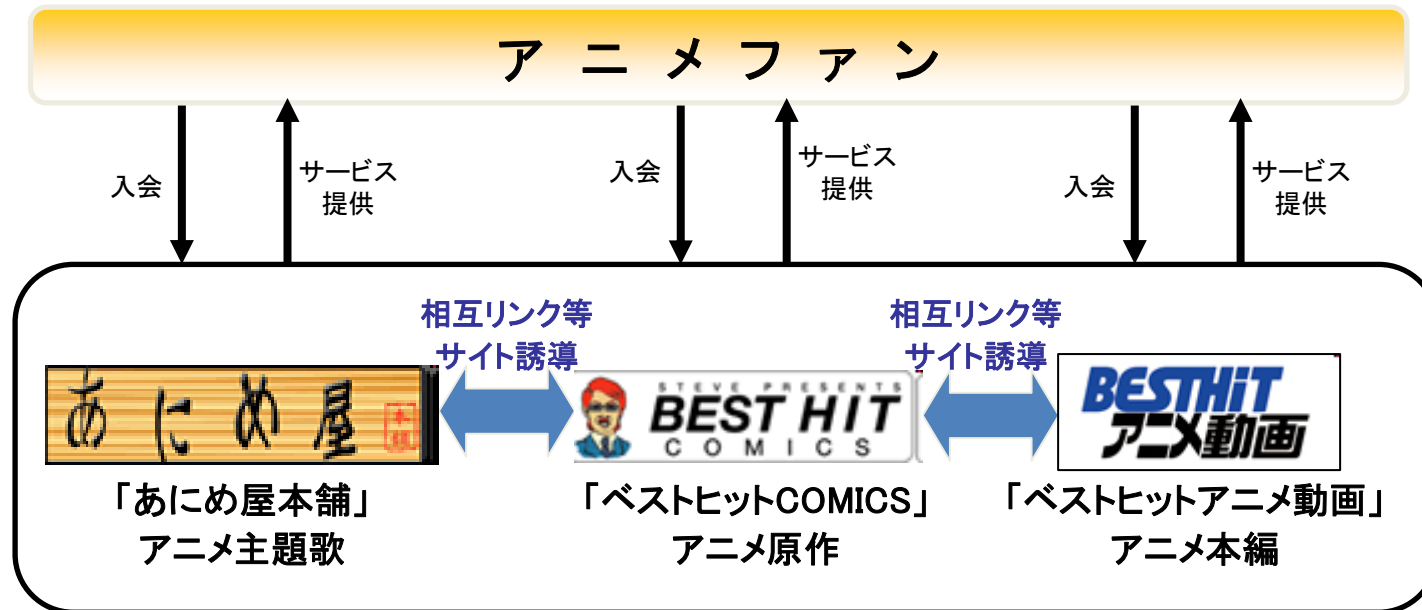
アニメファン

入会

サービス
提供

入会

サービス
提供

入会

サービス
提供

相互リンク等
サイト誘導

相互リンク等
サイト誘導

あにめ屋 本舗

STEVE PRESENTS
BEST HIT
COMICS

BESTHIT
アニメ動画

「あにめ屋本舗」
アニメ主題歌

「ベストヒットCOMICS」
アニメ原作

「ベストヒットアニメ動画」
アニメ本編